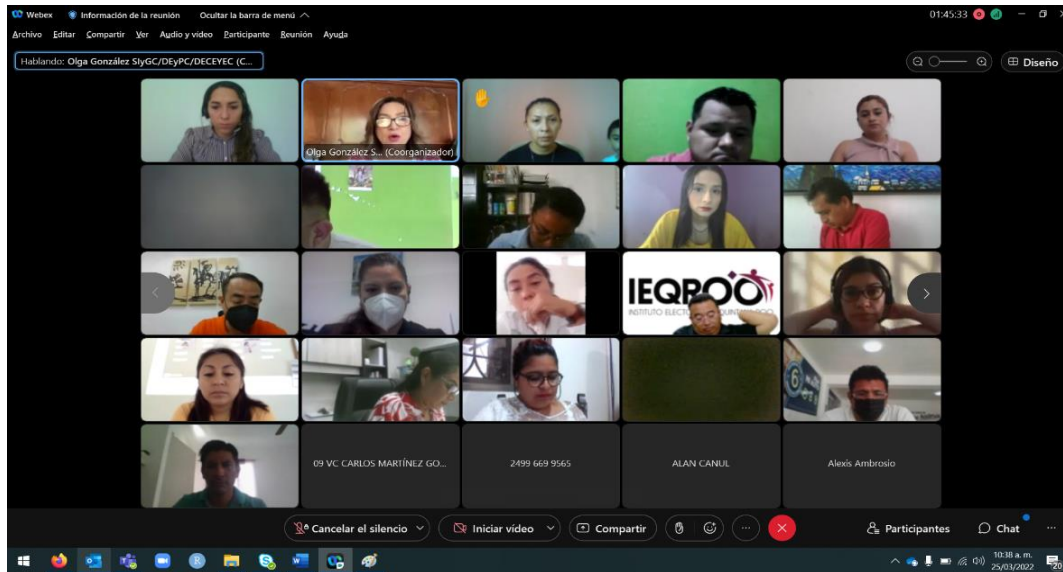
Webex Información de la reunión Ocultar la barra de menú

01:45:33

Archivo Editar Compartir Ver Audio y video Participante Reunión Ayuda

Hablando: Olga González SIyGC/DEyPC/DECEYEC (C...

Diseño

Olga González S... (Coorganizador)

IEQROO
INSTITUTO ELECTORAL DE QUINTANA ROO

09 VC CARLOS MARTÍNEZ GO...

2499 669 9565

ALAN CANUL

Alexis Ambrosio

Cancelar el silencio

Iniciar video

Compartir

Participantes

Chat

10:38 a. m.
25/03/2022